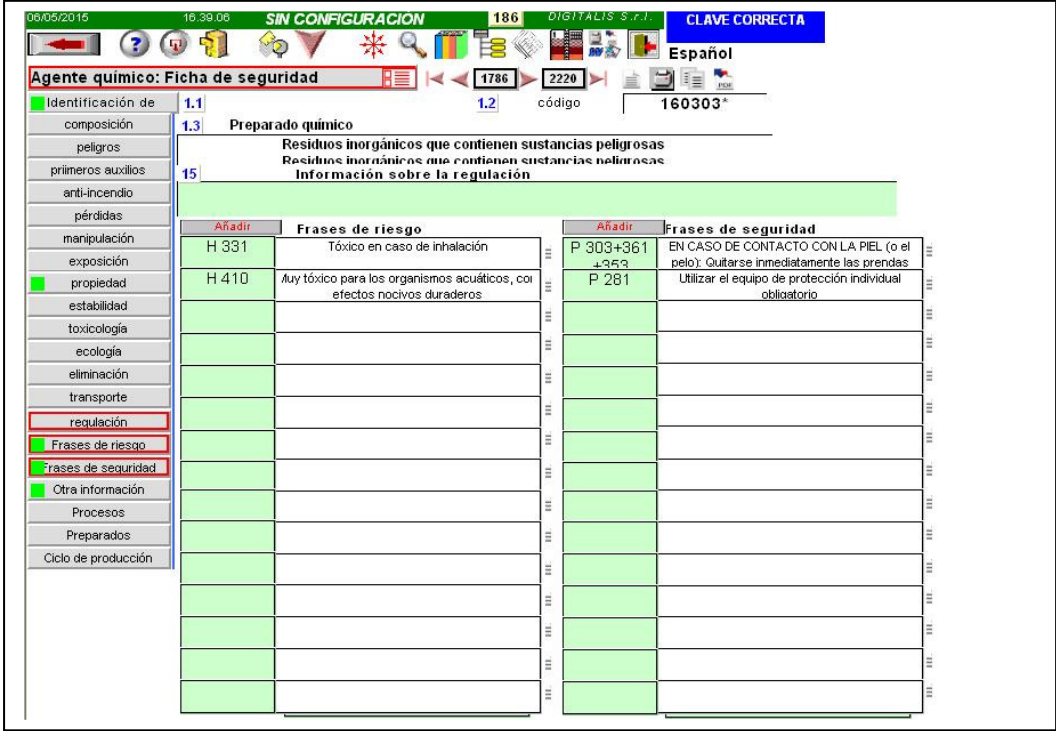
06/05/2015 16.39.06 SIN CONFIGURACION 186 DIGITALIS S.r.l. CLAVE CORRECTA

Español

Agente químico: Ficha de seguridad 1786 2220

Identificación de
composición
peligros
priimeros auxilios
anti-incendio
pérdidas
manipulación
exposición
propiedad
estabilidad
toxicología
ecología
eliminación
transporte
regulación
Frases de riesgo
Frases de seguridad
Otra información
Procesos
Preparados
Ciclo de producción

1.1 1.2 código 160303*

1.3 Preparado químico

Residuos inorgánicos que contienen sustancias peligrosas
Residuos inorgánicos que contienen sustancias peligrosas

15 Información sobre la regulación

Añadir Frases de riesgo

Añadir Frases de seguridad

| | Frases de riesgo | | Frases de seguridad |
|---|---|---|---|
| H 331 | Tóxico en caso de inhalación | P 303+361 +353 | EN CASO DE CONTACTO CON LA PIEL (o el pelo): Quitarse inmediatamente las prendas |
| H 410 | Muy tóxico para los organismos acuáticos, con efectos nocivos duraderos | P 281 | Utilizar el equipo de protección individual obligatorio |